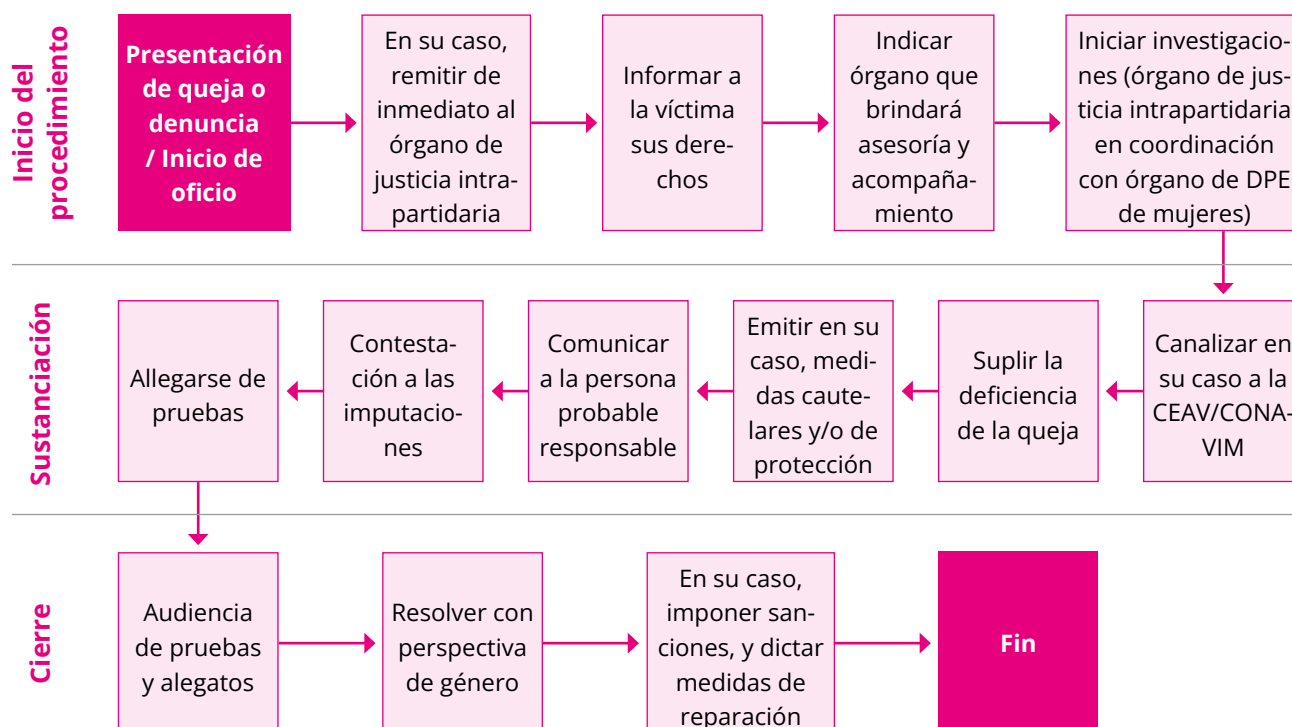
Inicio del procedimiento

Presentación de queja o denuncia / Inicio de oficio

En su caso, remitir de inmediato al órgano de justicia intrapartidaria

Informar a la víctima sus derechos

Indicar órgano que brindará asesoría y acompañamiento

Iniciar investigaciones (órgano de justicia intrapartidaria en coordinación con órgano de DPE de mujeres)

Sustanciación

Canalizar en su caso a la CEAV/CONAVIM

Suplir la deficiencia de la queja

Emitir en su caso, medidas cautelares y/o de protección

Comunicar a la persona probable responsable

Contestación a las imputaciones

Allegarse de pruebas

Cierre

Audiencia de pruebas y alegatos

Resolver con perspectiva de género

En su caso, imponer sanciones, y dictar medidas de reparación

Fin